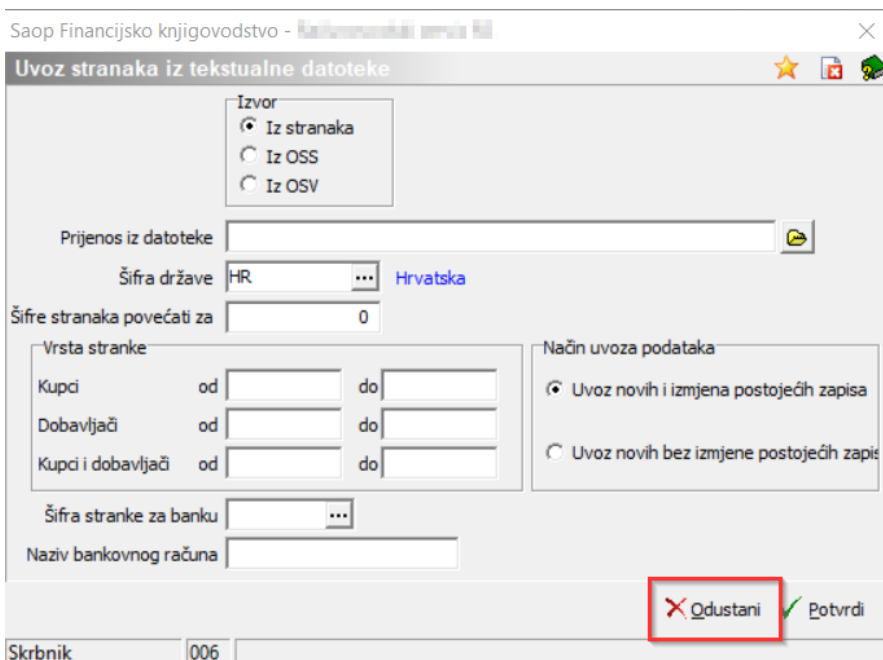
Saop Financijsko knjigovodstvo - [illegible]

Uvoz stranaka iz tekstualne datoteke

Izvor
Iz stranaka
Iz OSS
Iz OSV

Prijenos iz datoteke

Šifra države HR ... Hrvatska

Šifre stranaka povećati za 0

Vrsta stranke
Kupci od do
Dobavljači od do
Kupci i dobavljači od do

Način uvoza podataka
Uvoz novih i izmjena postojećih zapisa
Uvoz novih bez izmjene postojećih zapis

Šifra stranke za banku ...
Naziv bankovnog računa

Odustani
Potvrdi

Skrbnik
006